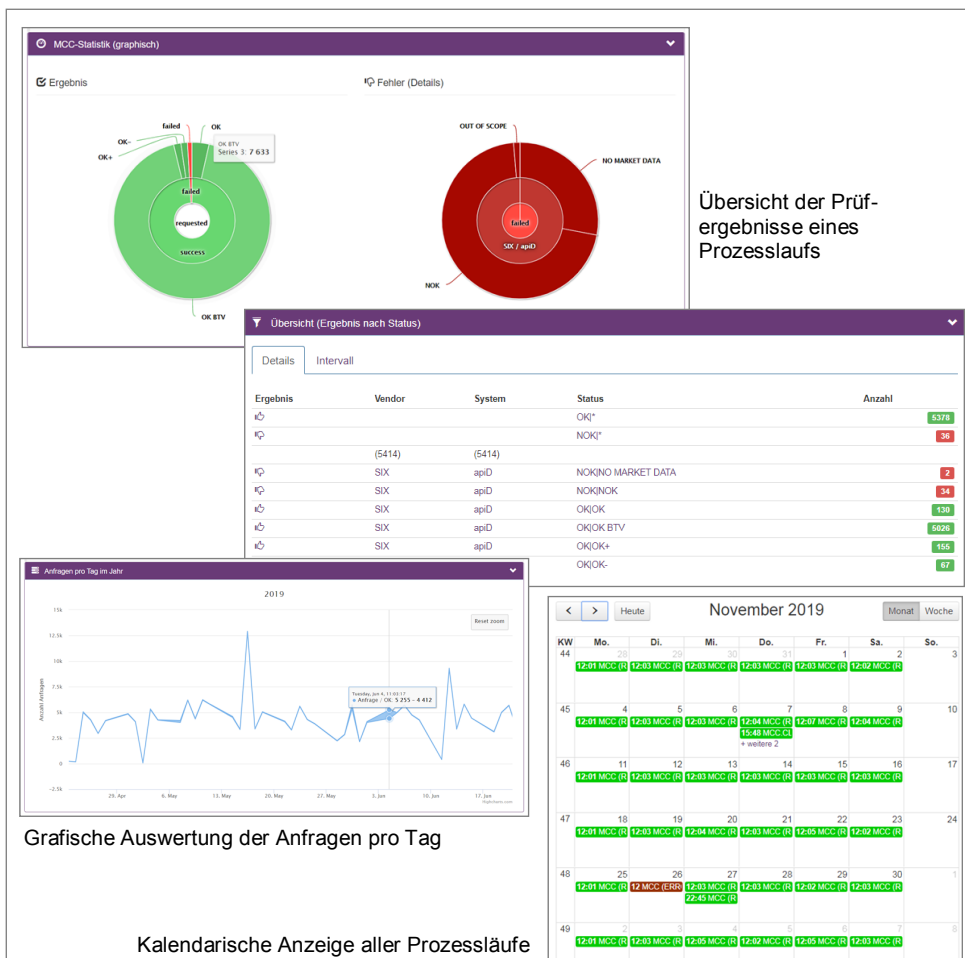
MCC-Statistik (graphisch)

Ergebnis

failed
OK
OK-
OK+
OK BTV
Series 3: 7 633
failed
requested
success
OK BTV

Fehler (Details)

OUT OF SCOPE
NO MARKET DATA
failed
SIX / apiD
NOK

Übersicht der Prüfergebnisse eines Prozesslaufs

Übersicht (Ergebnis nach Status)

Details | Intervall

| Ergebnis | Vendor | System | Status | Anzahl |
|---|---|---|---|---|
| | | | OK\|* | 5378 |
| | | | NOK\|* | 36 |
| | (5414) | (5414) | | |
| | SIX | apiD | NOK\|NO MARKET DATA | 2 |
| | SIX | apiD | NOK\|NOK | 34 |
| | SIX | apiD | OK\|OK | 130 |
| | SIX | apiD | OK\|OK BTV | 5026 |
| | SIX | apiD | OK\|OK+ | 155 |
| | | | OK\|OK- | 67 |

Anfragen pro Tag im Jahr

2019

Reset zoom

15k
12.5k
10k
7.5k
5k
2.5k
0
-2.5k

Anzahl Anfragen

29. Apr
6. May
13. May
20. May
27. May
3. Jun
10. Jun
17. Jun

Tuesday, Jun 4, 11:03:17
Anfrage / OK: 5 255 - 4 412

Highcharts.com

Grafische Auswertung der Anfragen pro Tag

< > Heute

November 2019

Monat Woche

| KW | Mo. | Di. | Mi. | Do. | Fr. | Sa. | So. |
|---|---|---|---|---|---|---|---|
| 44 | 28 12:01 MCC (R | 29 12:03 MCC (R | 30 12:03 MCC (R | 31 12:03 MCC (R | 1 12:03 MCC (R | 2 12:02 MCC (R | 3 |
| 45 | 4 12:01 MCC (R | 5 12:03 MCC (R | 6 12:03 MCC (R | 7 12:04 MCC (R 15:48 MCC.CL + weitere 2 | 8 12:07 MCC (R | 9 12:04 MCC (R | 10 |
| 46 | 11 12:01 MCC (R | 12 12:03 MCC (R | 13 12:03 MCC (R | 14 12:03 MCC (R | 15 12:03 MCC (R | 16 12:03 MCC (R | 17 |
| 47 | 18 12:01 MCC (R | 19 12:03 MCC (R | 20 12:04 MCC (R | 21 12:03 MCC (R | 22 12:05 MCC (R | 23 12:02 MCC (R | 24 |
| 48 | 25 12:01 MCC (R | 26 12 MCC (ERR | 27 12:03 MCC (R 22:45 MCC (R | 28 12:03 MCC (R | 29 12:02 MCC (R | 30 12:03 MCC (R | 1 |
| 49 | 2 12:01 MCC (R | 3 12:03 MCC (R | 4 12:05 MCC (R | 5 12:02 MCC (R | 6 12:05 MCC (R | 7 12:03 MCC (R | 8 |

Kalendarische Anzeige aller Prozessläufe